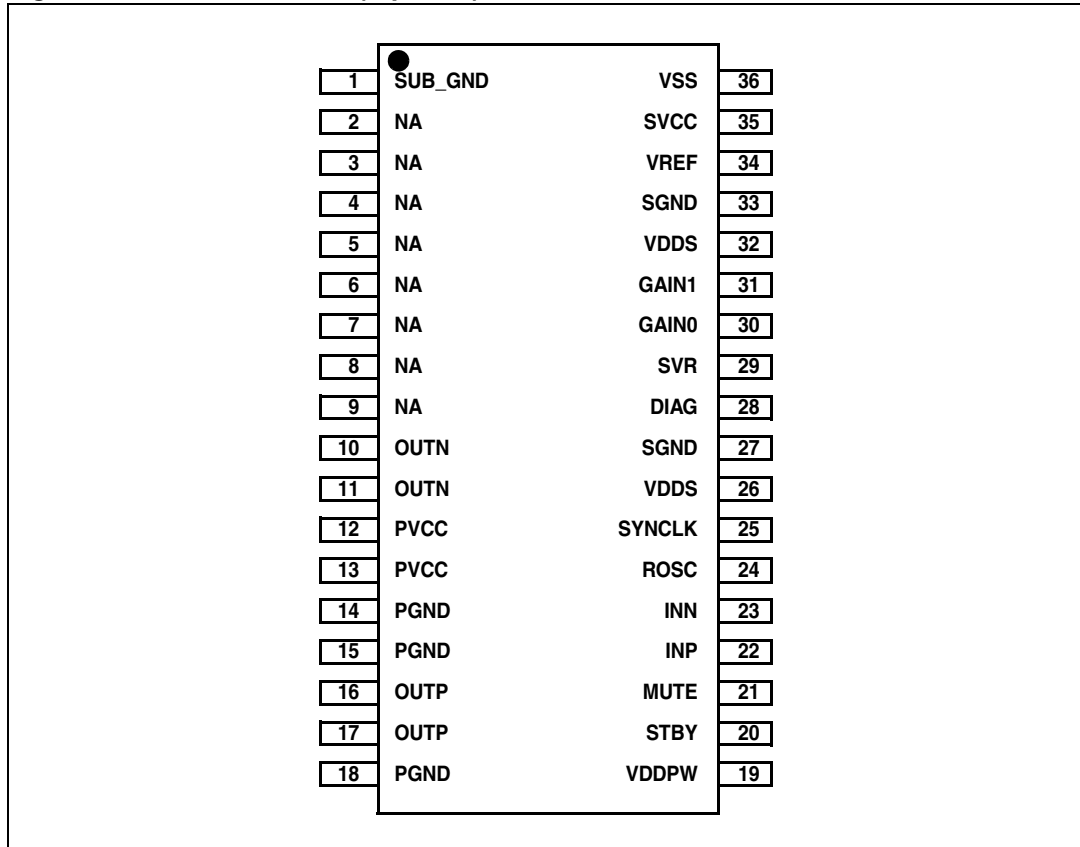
1 SUB_GND VSS 36
2 NA SVCC 35
3 NA VREF 34
4 NA SGND 33
5 NA VDDS 32
6 NA GAIN1 31
7 NA GAIN0 30
8 NA SVR 29
9 NA DIAG 28
10 OUTN SGND 27
11 OUTN VDDS 26
12 PVCC SYNCLK 25
13 PVCC ROSC 24
14 PGND INN 23
15 PGND INP 22
16 OUTP MUTE 21
17 OUTP STBY 20
18 PGND VDDPW 19